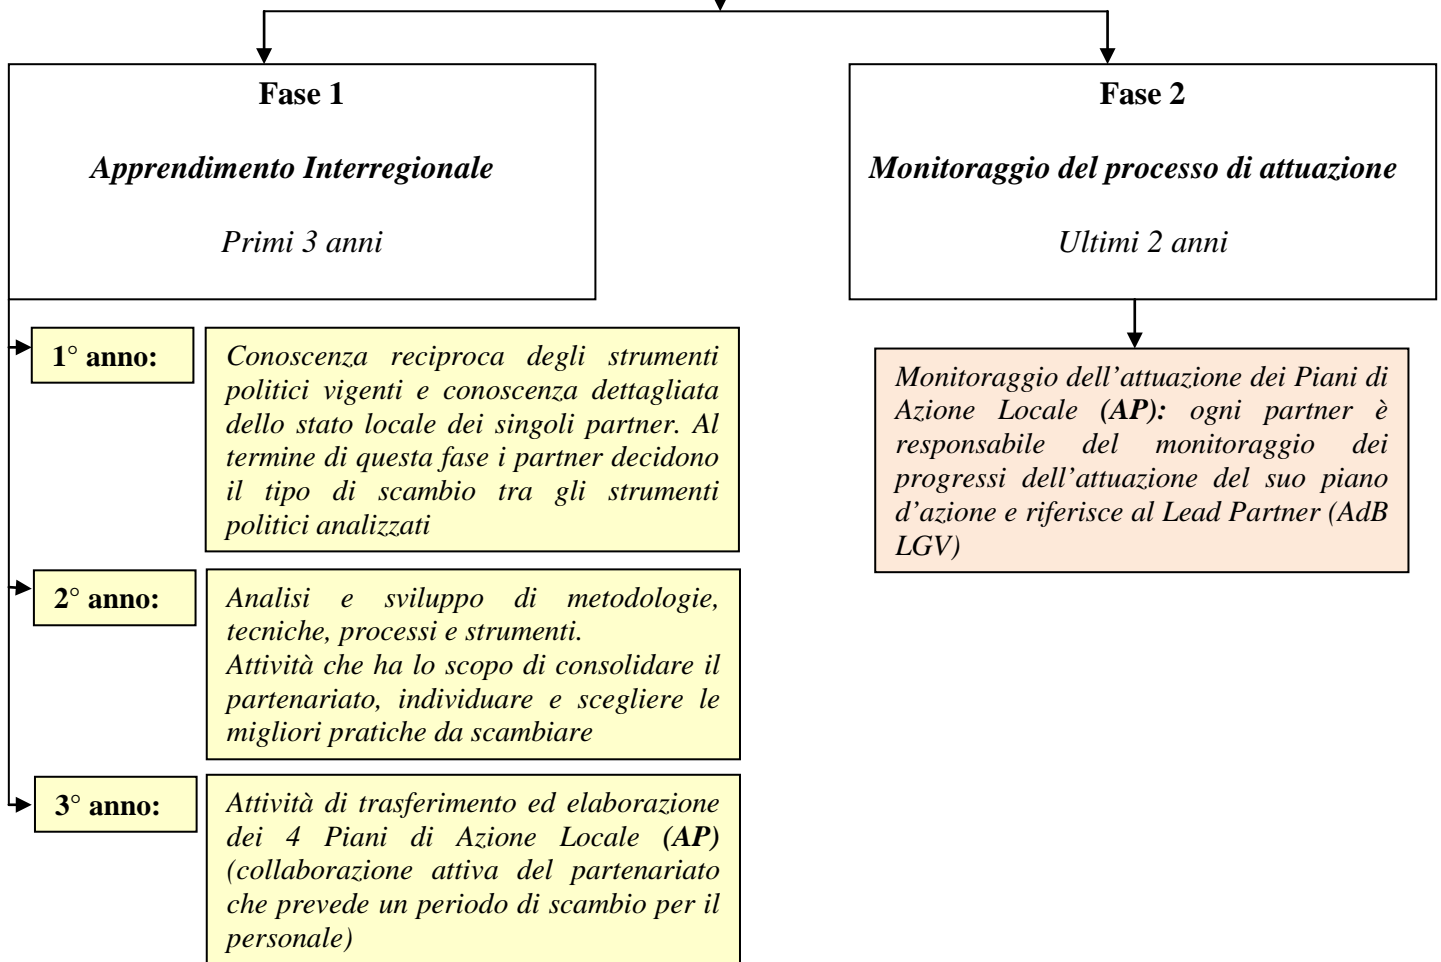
Fase 1

Apprendimento Interregionale

Primi 3 anni

1° anno:

Conoscenza reciproca degli strumenti politici vigenti e conoscenza dettagliata dello stato locale dei singoli partner. Al termine di questa fase i partner decidono il tipo di scambio tra gli strumenti politici analizzati

2° anno:

Analisi e sviluppo di metodologie, tecniche, processi e strumenti.
Attività che ha lo scopo di consolidare il partenariato, individuare e scegliere le migliori pratiche da scambiare

3° anno:

Attività di trasferimento ed elaborazione dei 4 Piani di Azione Locale (AP) (collaborazione attiva del partenariato che prevede un periodo di scambio per il personale)

Fase 2

Monitoraggio del processo di attuazione

Ultimi 2 anni

Monitoraggio dell'attuazione dei Piani di Azione Locale (AP): ogni partner è responsabile del monitoraggio dei progressi dell'attuazione del suo piano d'azione e riferisce al Lead Partner (AdB LGV)